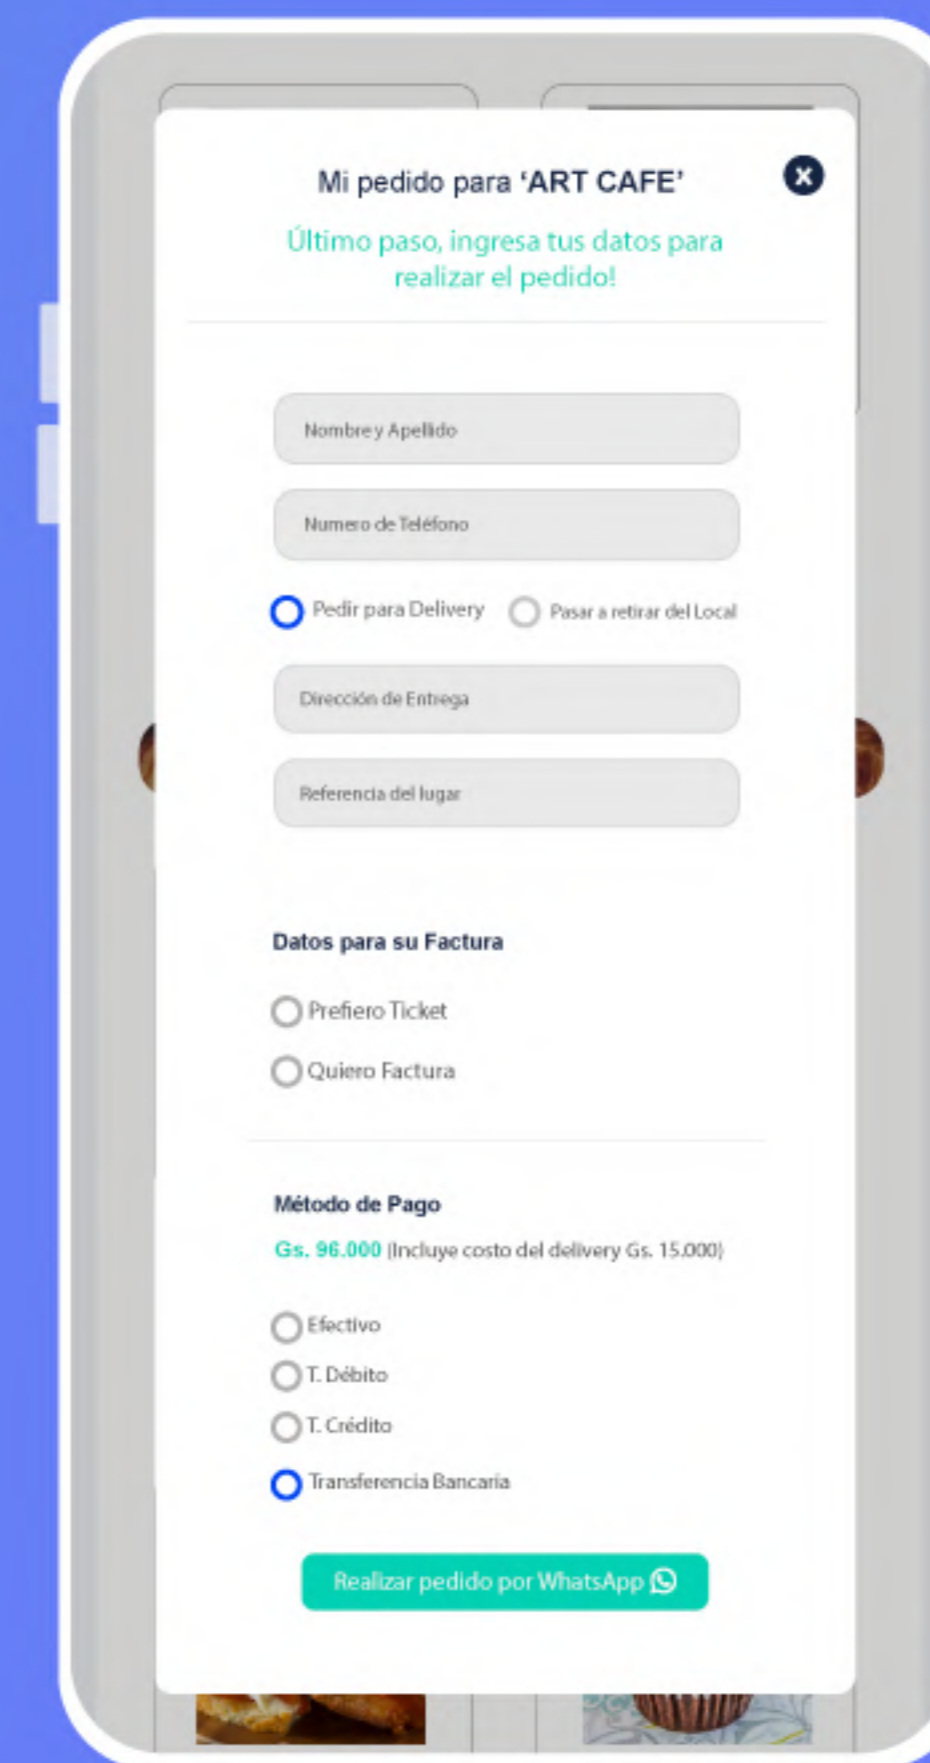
Mi pedido para 'ART CAFE'

Último paso, ingresa tus datos para realizar el pedido!

Nombre y Apellido

Numero de Teléfono

Pedir para Delivery

Pasar a retirar del Local

Dirección de Entrega

Referencia del lugar

Datos para su Factura

Prefiero Ticket

Quiero Factura

Método de Pago

Gs. 96.000 (Incluye costo del delivery Gs. 15.000)

Efectivo

T. Débito

T. Crédito

Transferencia Bancaria

Realizar pedido por WhatsApp